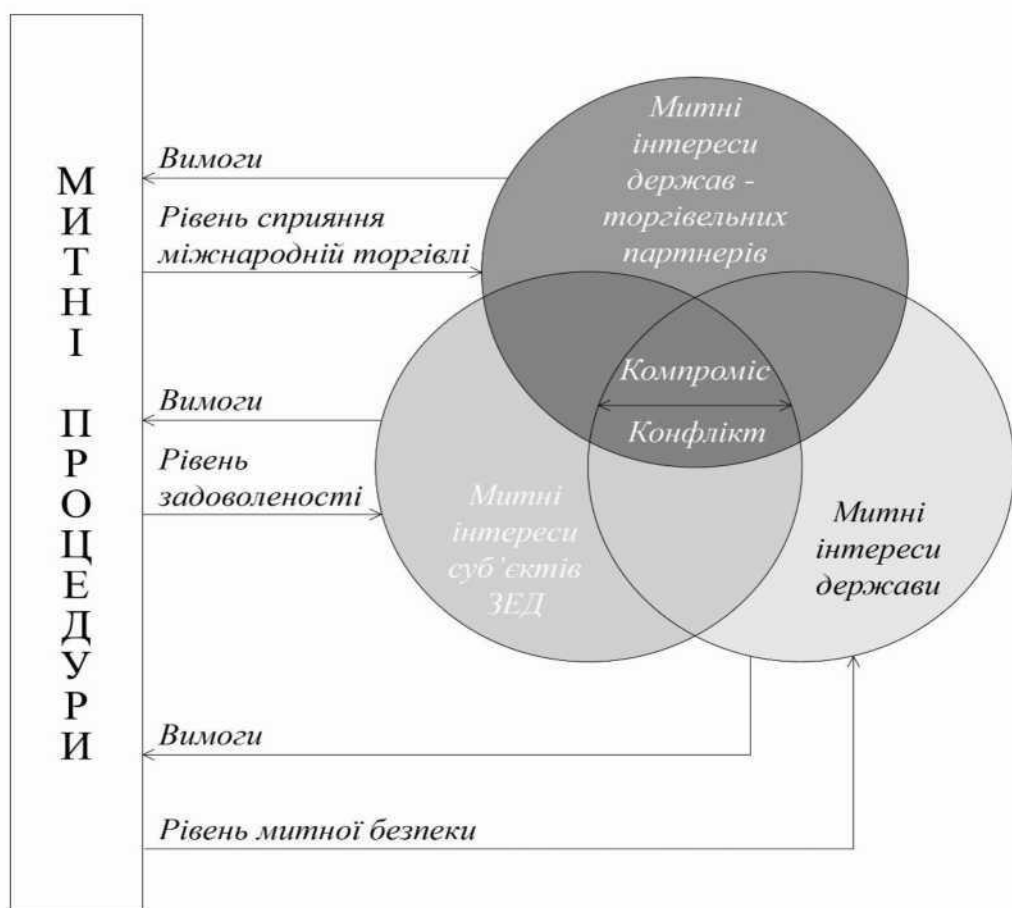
М
И
Т
Н
І

П
Р
О
Ц
Е
Д
У
Р
И

Вимоги

Рівень сприяння міжнародній торгівлі

Митні інтереси держав - торгівельних партнерів

Вимоги

Рівень задоволеності

Компроміс

Конфлікт

Митні інтереси суб'єктів ЗЕД

Митні інтереси держави

Вимоги

Рівень митної безпеки